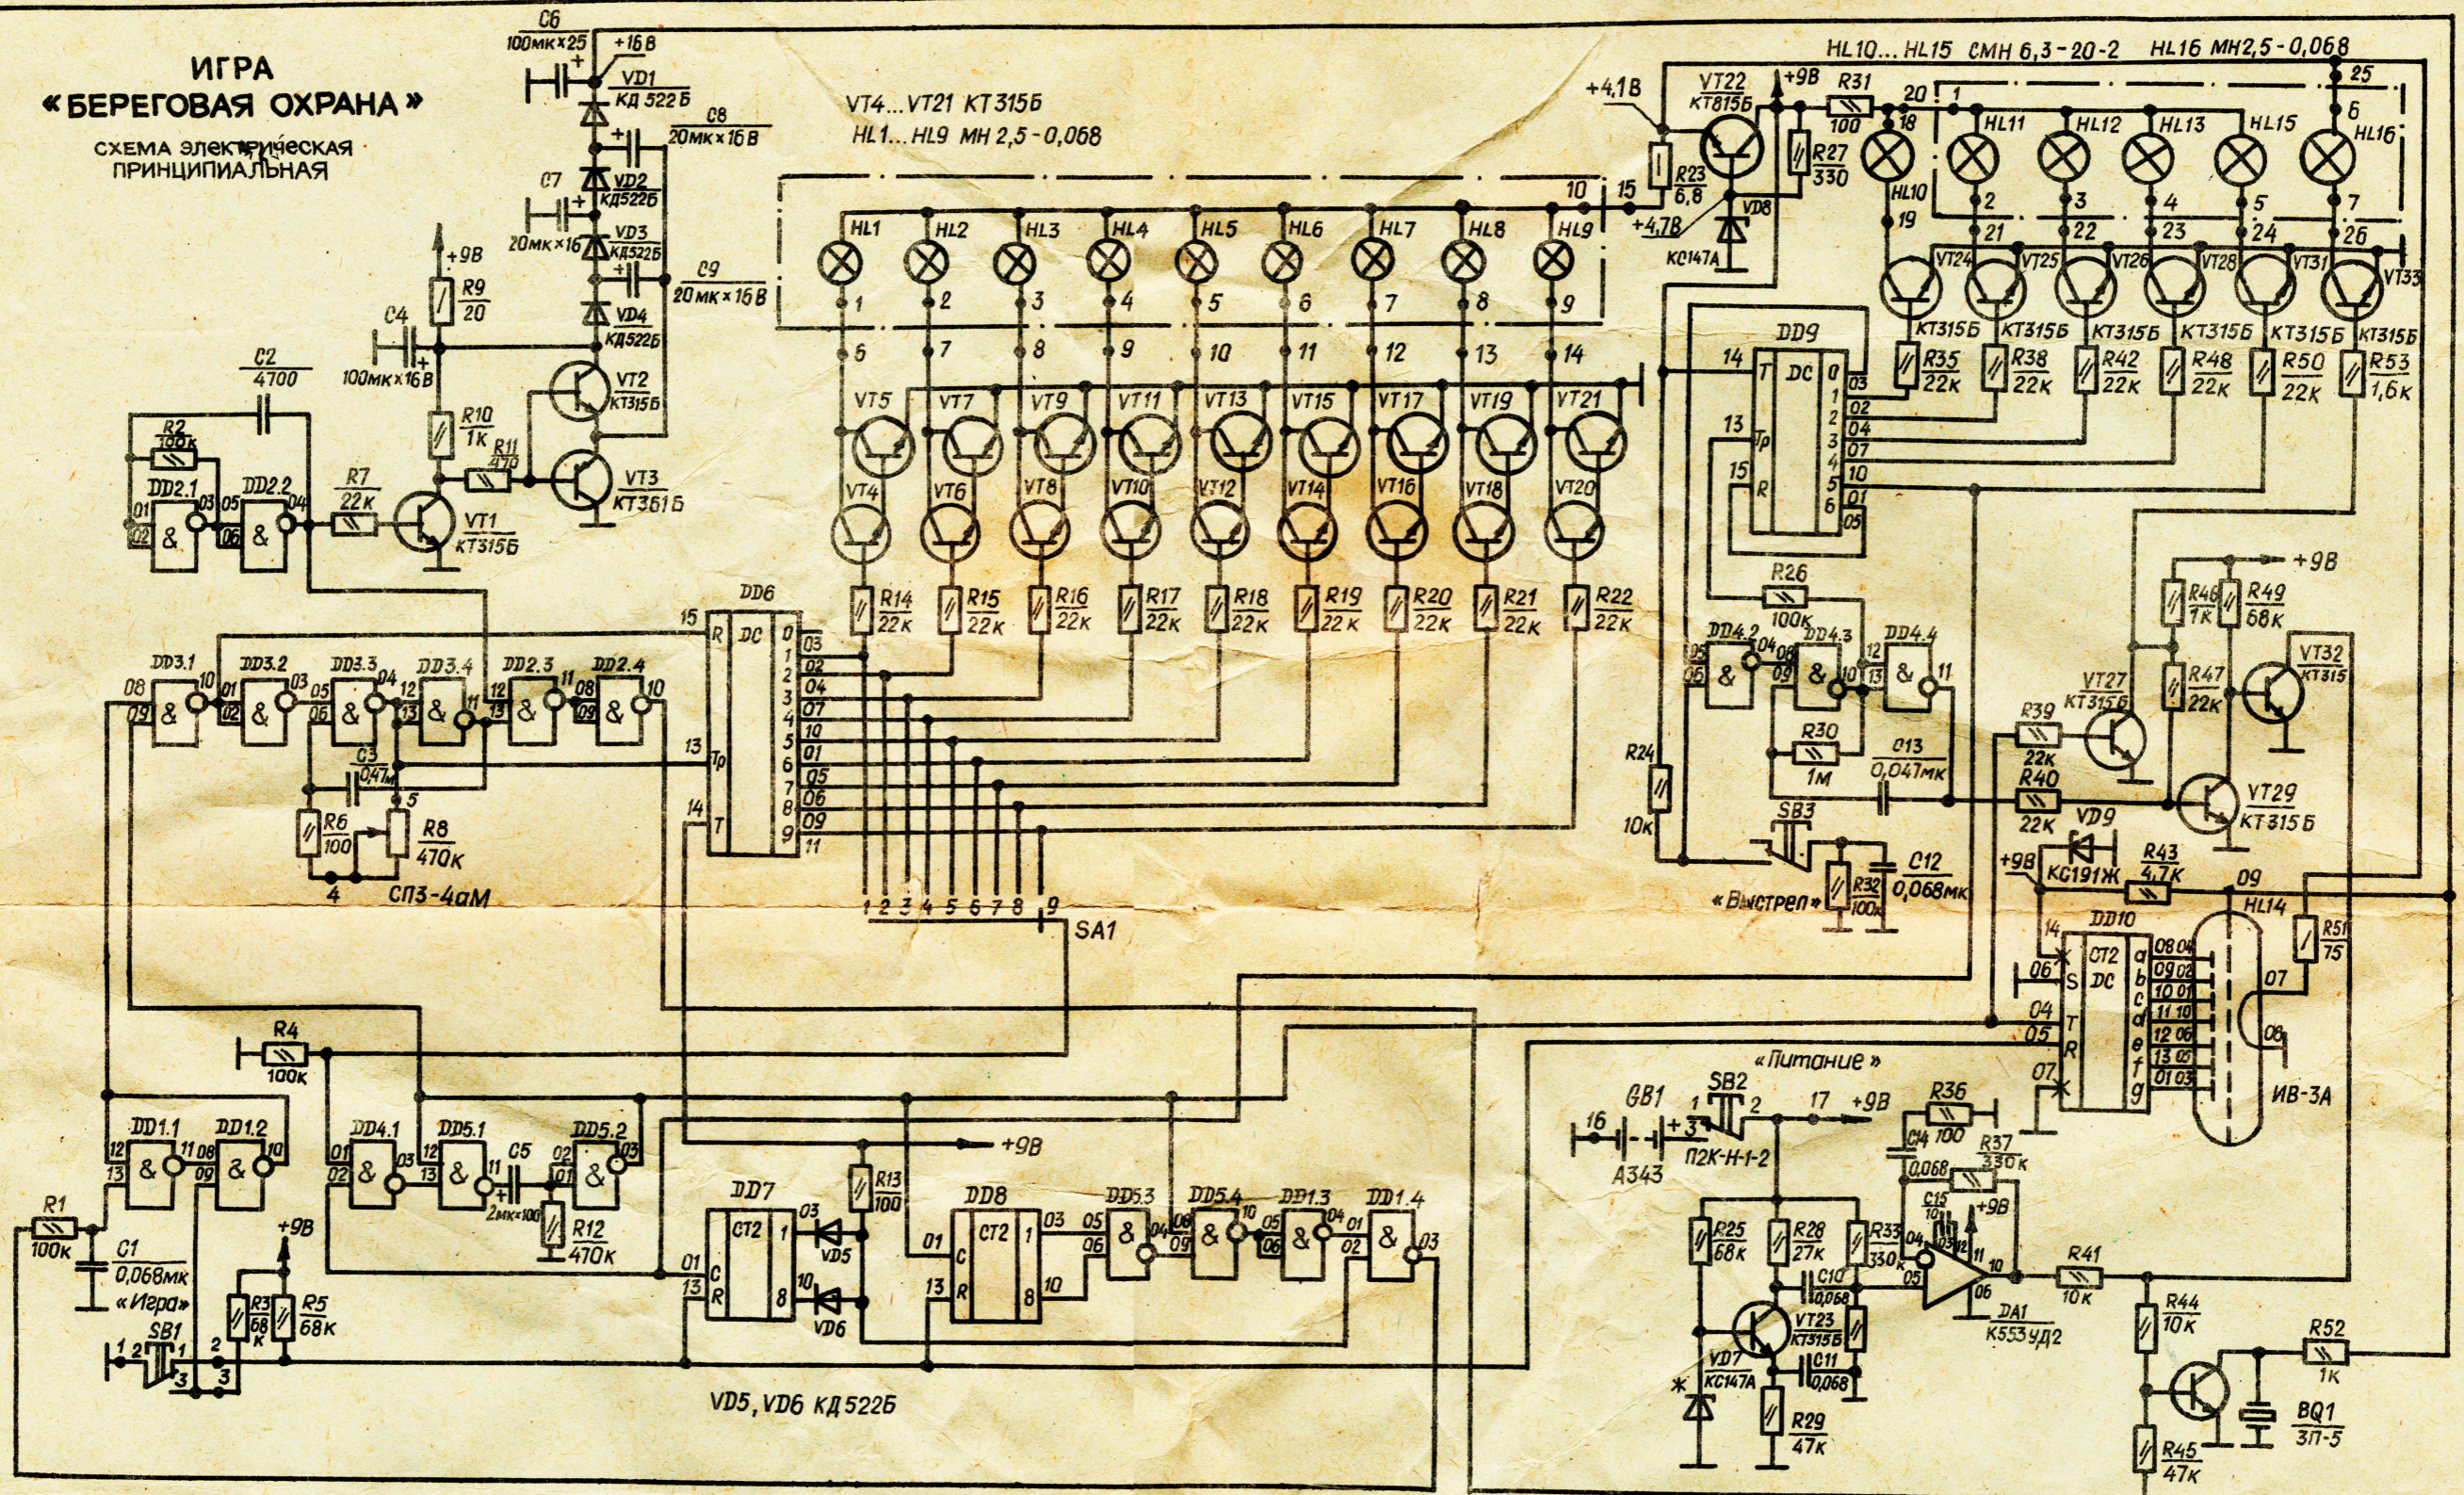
ИГРА
«БЕРЕГОВАЯ ОХРАНА»
СХЕМА ЭЛЕКТРИЧЕСКАЯ ПРИНЦИПИАЛЬНАЯ

C6 100мк×25
+16В
VD1 КД522Б
C8 20мк×16В
C7 20мк×16
VD2 КД522Б
VD3 КД522Б
C9 20мк×16В
VD4 КД522Б
+9В
R9 20
C4 100мк×16В
VT2 КТ315Б
R10 1к
R11 470
VT3 КТ361Б
C2 4700
R2 100к
DD2.1
DD2.2
R7 22к
VT1 КТ315Б

VT4...VT21 КТ315Б
HL1...HL9 МН 2,5-0,068
HL1 HL2 HL3 HL4 HL5 HL6 HL7 HL8 HL9
VT5 VT7 VT9 VT11 VT13 VT15 VT17 VT19 VT21
VT4 VT6 VT8 VT10 VT12 VT14 VT16 VT18 VT20
R14 22к R15 22к R16 22к R17 22к R18 22к R19 22к R20 22к R21 22к R22 22к

HL10...HL15 СМН 6,3-20-2   HL16 МН2,5-0,068
+4,1В
VT22 КТ815Б
+9В
R31 100
R23 6,8
+4,7В
VD8 КС147А
R27 330
HL10 HL11 HL12 HL13 HL15 HL16
VT24 VT25 VT26 VT28 VT31 VT33
КТ315Б КТ315Б КТ315Б КТ315Б КТ315Б КТ315Б
R35 22к R38 22к R42 22к R48 22к R50 22к R53 1,6к
DD9 DC

DD3.1 DD3.2 DD3.3 DD3.4 DD2.3 DD2.4
C3 0,47мк
R6 100
R8 470к
СП3-4аМ
DD6 DC
SA1

R26 100к
DD4.2 DD4.3 DD4.4
R30 1м
C13 0,047мк
R24 10к
SB3
«Выстрел»
R32 100к
C12 0,068мк
R46 1к
R49 68к
+9В
VT32 КТ315
VT27 КТ315Б
R47 22к
R39 22к
R40 22к
VT29 КТ315Б
VD9 КС191Ж
R43 4,7к
+9В
HL14
R51 75
DD10 CT2 DC
ИВ-3А

R4 100к
DD1.1 DD1.2
R1 100к
C1 0,068мк
«Игра»
SB1
R3 68к
R5 68к
+9В
DD4.1 DD5.1
C5 2мк×10В
DD5.2
R12 470к
DD7 CT2
VD5
VD6
+9В
R13 100
DD8 CT2
DD5.3 DD5.4 DD1.3 DD1.4
VD5, VD6 КД522Б

«Питание»
GB1
SB2
П2К-Н-1-2
А343
+9В
R36 100
C14 0,068
R37 330к
R25 68к
R28 27к
R33 330к
C15
+9В
C10 0,068
VT23 КТ315Б
C11 0,068
VD7 КС147А
R29 47к
DA1 К553УД2
R41 10к
R44 10к
R52 1к
R45 47к
BQ1 ЗП-5